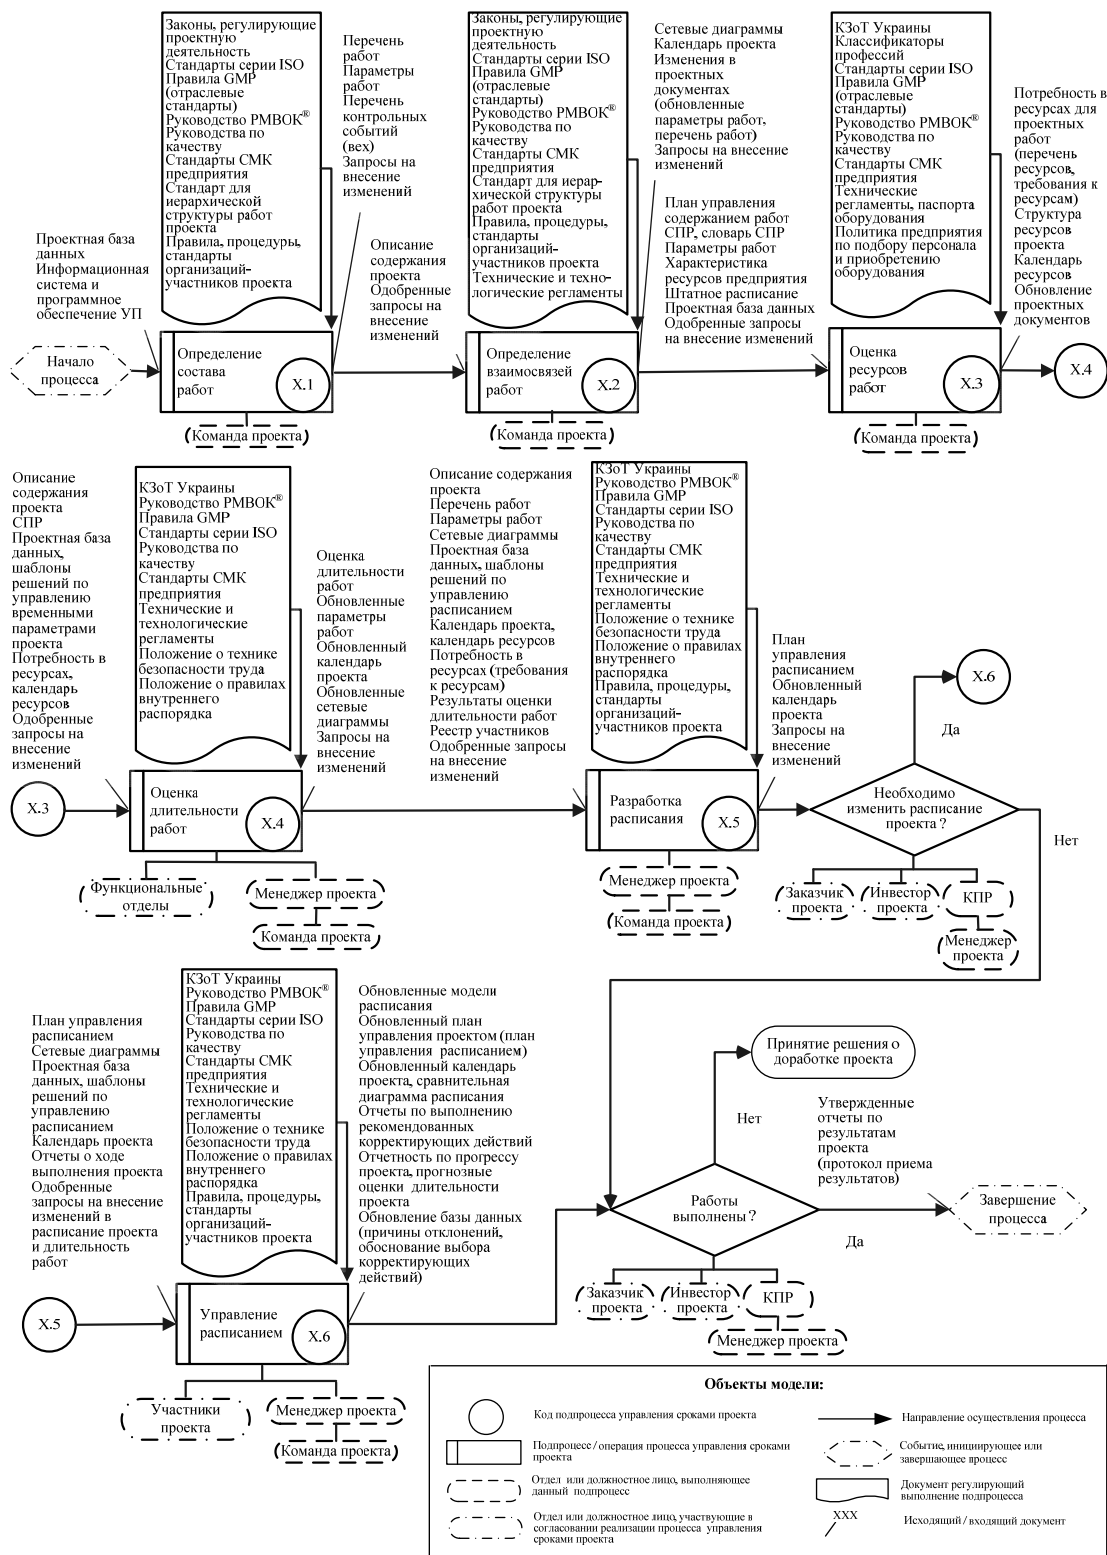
Законы, регулирующие проектную деятельность
Стандарты серии ISO
Правила GMP (отраслевые стандарты)
Руководство PMBOK®
Руководства по качеству
Стандарты СМК предприятия
Стандарт для иерархической структуры работ проекта
Правила, процедуры, стандарты организаций-участников проекта

Перечень работ
Параметры работ
Перечень контрольных событий (вех)
Запросы на внесение изменений

Законы, регулирующие проектную деятельность
Стандарты серии ISO
Правила GMP (отраслевые стандарты)
Руководство PMBOK®
Руководства по качеству
Стандарты СМК предприятия
Стандарт для иерархической структуры работ проекта
Правила, процедуры, стандарты организаций-участников проекта
Технические и технологические регламенты

Сетевые диаграммы
Календарь проекта
Изменения в проектных документах (обновленные параметры работ, перечень работ)
Запросы на внесение изменений

КЗоТ Украины
Классификаторы профессий
Стандарты серии ISO
Правила GMP (отраслевые стандарты)
Руководство PMBOK®
Руководства по качеству
Стандарты СМК предприятия
Технические регламенты, паспорта оборудования
Политика предприятия по подбору персонала и приобретению оборудования

Потребность в ресурсах для проектных работ (перечень ресурсов, требования к ресурсам)
Структура ресурсов проекта
Календарь ресурсов
Обновление проектных документов

Проектная база данных
Информационная система и программное обеспечение УП

Описание содержания проекта
Одобренные запросы на внесение изменений

План управления содержанием работ СПР, словарь СПР
Параметры работ
Характеристика ресурсов предприятия
Штатное расписание
Проектная база данных
Одобренные запросы на внесение изменений

Начало процесса
Определение состава работ
X.1
Команда проекта
Определение взаимосвязей работ
X.2
Команда проекта
Оценка ресурсов работ
X.3
Команда проекта
X.4

Описание содержания проекта
СПР
Проектная база данных, шаблоны решений по управлению временными параметрами проекта
Потребность в ресурсах, календарь ресурсов
Одобренные запросы на внесение изменений

КЗоТ Украины
Руководство PMBOK®
Правила GMP
Стандарты серии ISO
Руководства по качеству
Стандарты СМК предприятия
Технические и технологические регламенты
Положение о технике безопасности труда
Положение о правилах внутреннего распорядка

Оценка длительности работ
Обновленные параметры работ
Обновленный календарь проекта
Обновленные сетевые диаграммы
Запросы на внесение изменений

Описание содержания проекта
Перечень работ
Параметры работ
Сетевые диаграммы
Проектная база данных, шаблоны решений по управлению расписанием
Календарь проекта, календарь ресурсов
Потребность в ресурсах (требования к ресурсам)
Результаты оценки длительности работ
Реестр участников
Одобренные запросы на внесение изменений

КЗоТ Украины
Руководство PMBOK®
Правила GMP
Стандарты серии ISO
Руководства по качеству
Стандарты СМК предприятия
Технические и технологические регламенты
Положение о технике безопасности труда
Положение о правилах внутреннего распорядка
Правила, процедуры, стандарты организаций-участников проекта

План управления расписанием
Обновленный календарь проекта
Запросы на внесение изменений

X.6
Да
X.3
Оценка длительности работ
X.4
Разработка расписания
X.5
Необходимо изменить расписание проекта ?
Нет
Функциональные отделы
Менеджер проекта
Команда проекта
Менеджер проекта
Команда проекта
Заказчик проекта
Инвестор проекта
КПР
Менеджер проекта

План управления расписанием
Сетевые диаграммы
Проектная база данных, шаблоны решений по управлению расписанием
Календарь проекта
Отчеты о ходе выполнения проекта
Одобренные запросы на внесение изменений в расписание проекта и длительность работ

КЗоТ Украины
Руководство PMBOK®
Правила GMP
Стандарты серии ISO
Руководства по качеству
Стандарты СМК предприятия
Технические и технологические регламенты
Положение о технике безопасности труда
Положение о правилах внутреннего распорядка
Правила, процедуры, стандарты организаций-участников проекта

Обновленные модели расписания
Обновленный план управления проектом (план управления расписанием)
Обновленный календарь проекта, сравнительная диаграмма расписания
Отчеты по выполнению рекомендованных корректирующих действий
Отчетность по прогрессу проекта, прогнозные оценки длительности проекта
Обновление базы данных (причины отклонений, обоснование выбора корректирующих действий)

Принятие решения о доработке проекта
Нет
Утвержденные отчеты по результатам проекта (протокол приема результатов)
Работы выполнены ?
Завершение процесса
Да
X.5
Управление расписанием
X.6
Заказчик проекта
Инвестор проекта
КПР
Менеджер проекта
Участники проекта
Менеджер проекта
Команда проекта

Объекты модели:
Код подпроцесса управления сроками проекта
Направление осуществления процесса
Подпроцесс / операция процесса управления сроками проекта
Событие, инициирующее или завершающее процесс
Отдел или должностное лицо, выполняющее данный подпроцесс
Документ регулирующий выполнение подпроцесса
Отдел или должностное лицо, участвующие в согласовании реализации процесса управления сроками проекта
XXX
Исходящий / входящий документ